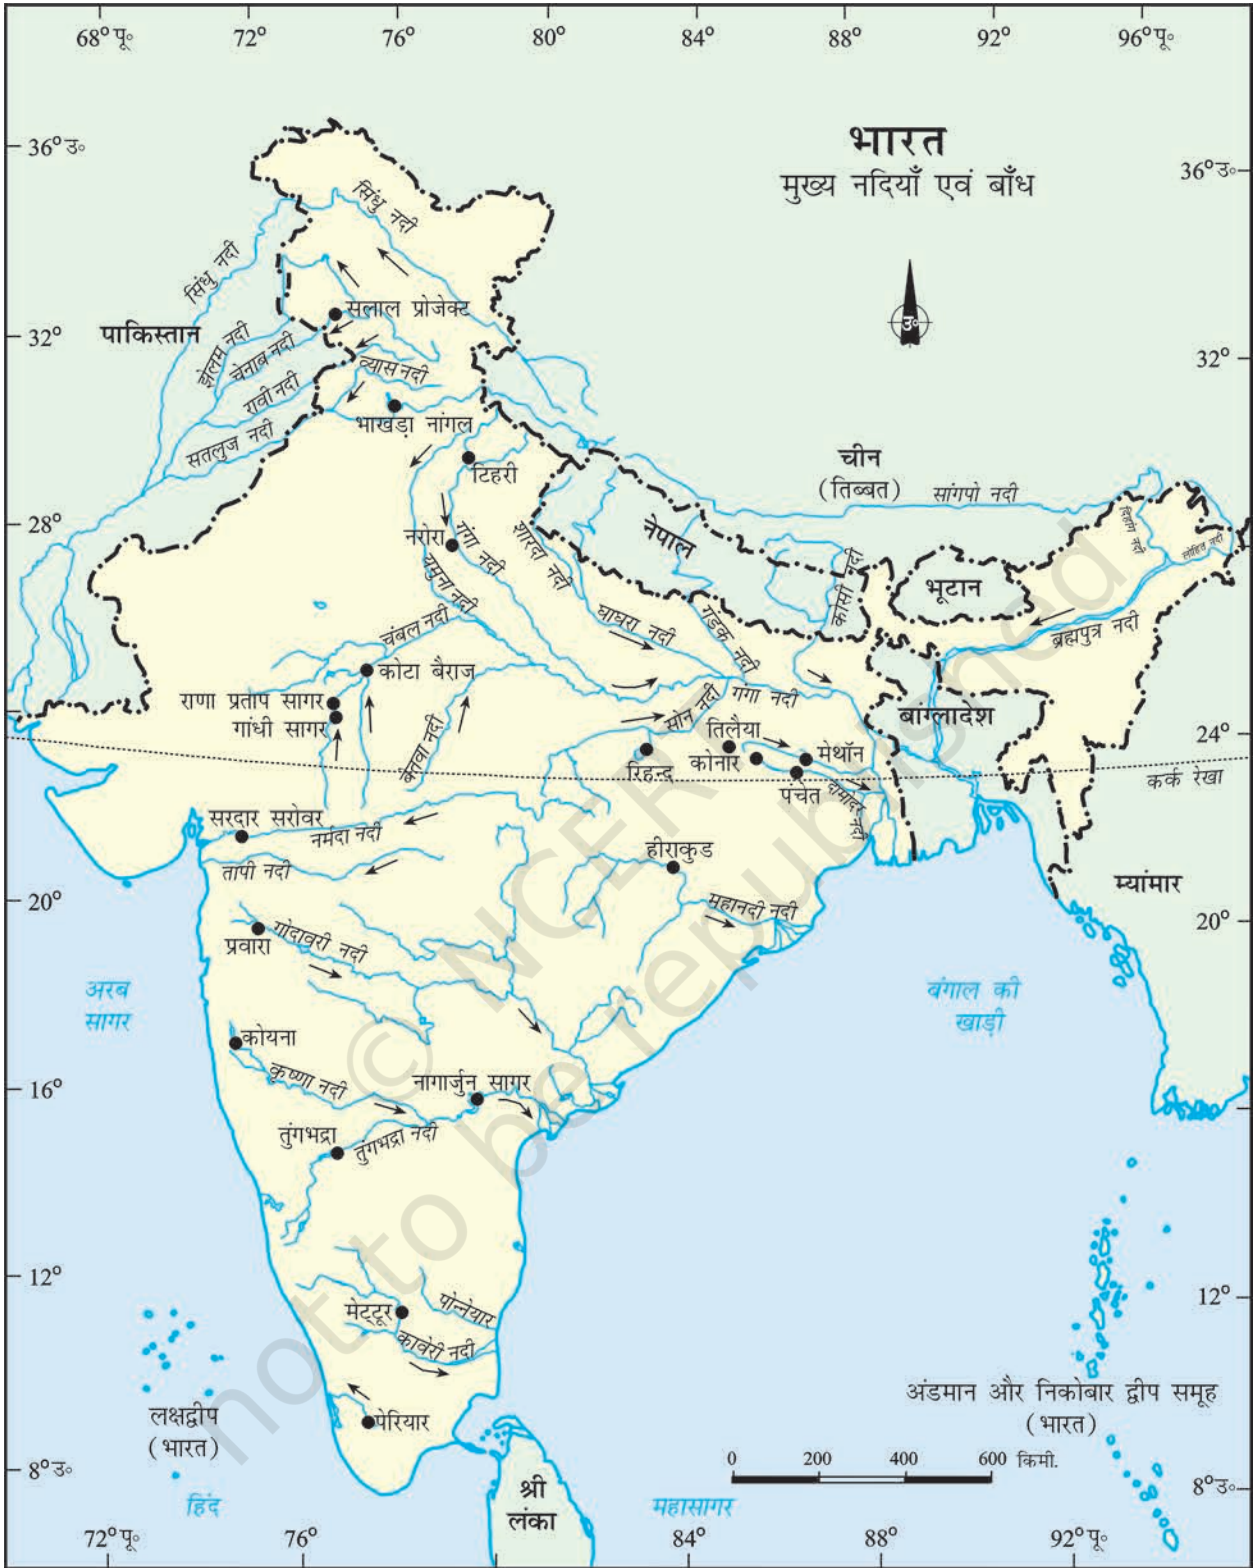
68° पू॰ 72° 76° 80° 84° 88° 92° 96° पू॰

36° उ॰

भारत
मुख्य नदियाँ एवं बाँध

36° उ॰

सिंधु नदी
सिंधु नदी
सलाल प्रोजेक्ट
पाकिस्तान
झेलम नदी
चेनाब नदी
व्यास नदी
रावी नदी
सतलुज नदी
भाखड़ा नांगल
32°
32°
उ
टिहरी
चीन
(तिब्बत)
सांगपो नदी
28°
नरोरा
गंगा नदी
यमुना नदी
शारदा नदी
नेपाल
दिबांग नदी
लोहित नदी
भूटान
कोसी नदी
घाघरा नदी
गंडक नदी
ब्रह्मपुत्र नदी
चंबल नदी
कोटा बैराज
राणा प्रताप सागर
गांधी सागर
बेतवा नदी
सोन नदी
गंगा नदी
बांग्लादेश
तिलैया
मेथॉन
24°
रिहन्द
कोनार
पंचेत
दामोदर नदी
कर्क रेखा
सरदार सरोवर
नर्मदा नदी
हीराकुड
तापी नदी
म्यांमार
20°
20°
महानदी नदी
प्रवारा
गोदावरी नदी
अरब सागर
बंगाल की खाड़ी
कोयना
16°
कृष्णा नदी
नागार्जुन सागर
तुंगभद्रा
तुंगभद्रा नदी
12°
12°
मेट्टूर
पान्नेयार
कावेरी नदी
अंडमान और निकोबार द्वीप समूह
(भारत)
पेरियार
लक्षद्वीप
(भारत)
0 200 400 600 किमी.
8° उ॰
8° उ॰
हिंद
श्री लंका
महासागर
72° पू॰ 76° 84° 88° 92° पू॰